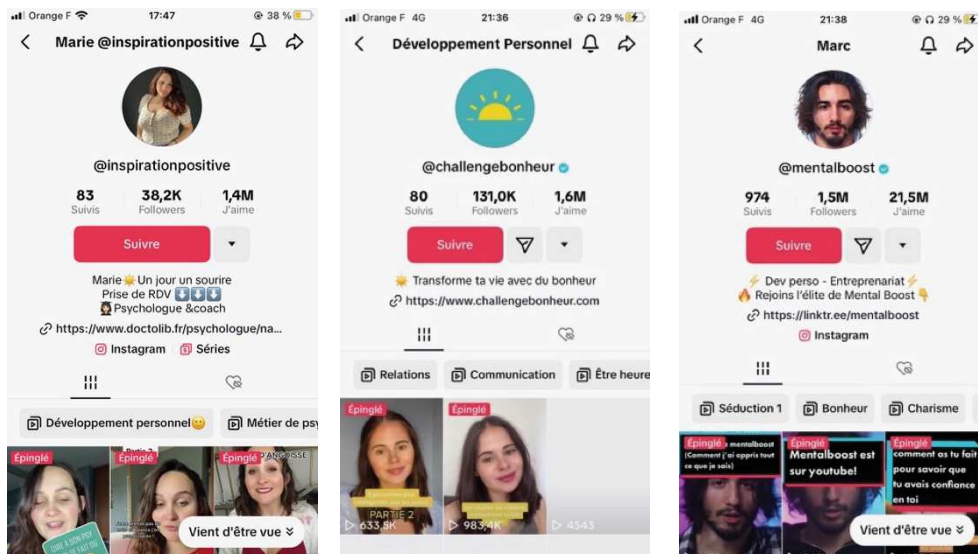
Orange F 17:47 38 %

Marie @inspirationpositive

@inspirationpositive

83 Suivis 38,2K Followers 1,4M J'aime

Suivre

Marie☀️Un jour un sourire
Prise de RDV ⬇️⬇️⬇️
Psychologue &coach
https://www.doctolib.fr/psychologue/na...
Instagram Séries

Développement personnel😊 Métier de psy

Épinglé Épinglé Épinglé

Vient d'être vue

Orange F 4G 21:36 29 %

Développement Personnel

@challengebonheur

80 Suivis 131,0K Followers 1,6M J'aime

Suivre

Transforme ta vie avec du bonheur
https://www.challengebonheur.com

Relations Communication Être heure

Épinglé Épinglé

PARTIE 2

633,5K 983,4K 4543

Orange F 4G 21:38 29 %

Marc

@mentalboost

974 Suivis 1,5M Followers 21,5M J'aime

Suivre

⚡ Dev perso - Entreprenariat ⚡
🔥 Rejoins l'élite de Mental Boost 👇
https://linktr.ee/mentalboost
Instagram

Séduction 1 Bonheur Charisme

Épinglé mentalboost (Comment j'ai appris tout ce que je sais)
Épinglé Mentalboost est sur youtube!
Épinglé comment as tu fait pour savoir que tu avais confiance en toi

Vient d'être vue